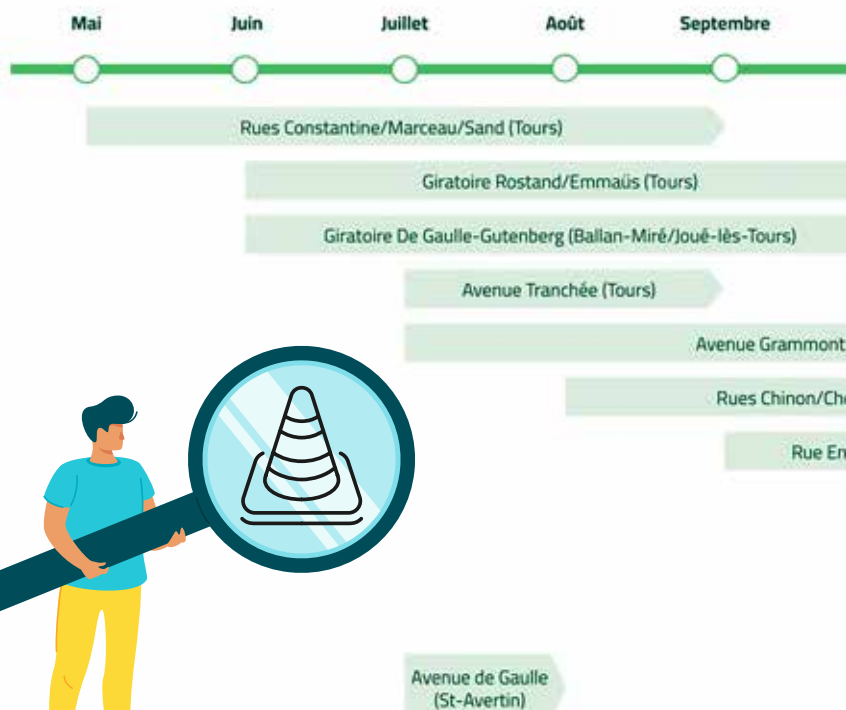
Mai
Juin
Juillet
Août
Septembre

Rues Constantine/Marceau/Sand (Tours)

Giratoire Rostand/Emmaüs (Tours)

Giratoire De Gaulle-Gutenberg (Ballan-Miré/Joué-lès-Tours)

Avenue Tranchée (Tours)

Avenue Grammont

Rues Chinon/Ch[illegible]

Rue En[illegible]

Avenue de Gaulle (St-Avertin)